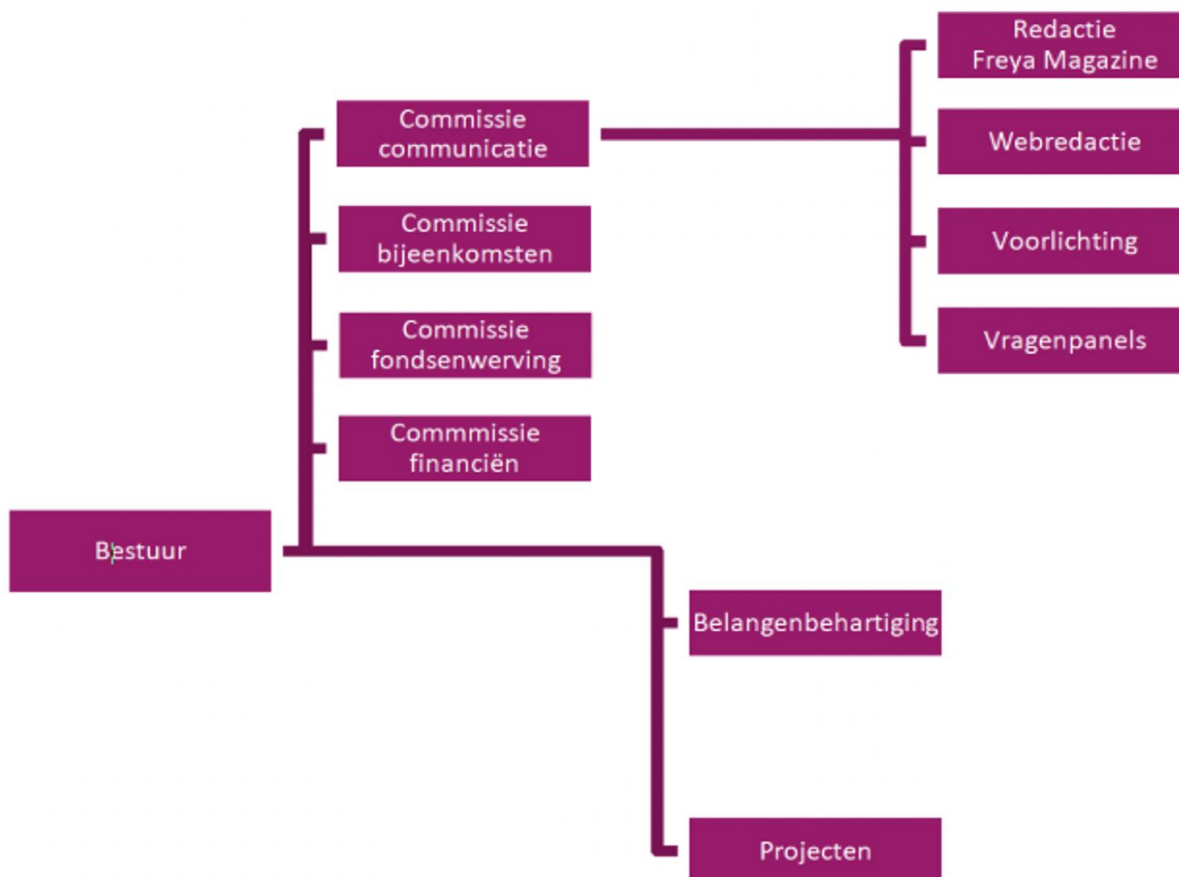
Bestuur

Commissie communicatie

Commissie bijeenkomsten

Commissie fondsenwerving

Commmissie financiën

Redactie Freya Magazine

Webredactie

Voorlichting

Vragenpanels

Belangenbehartiging

Projecten